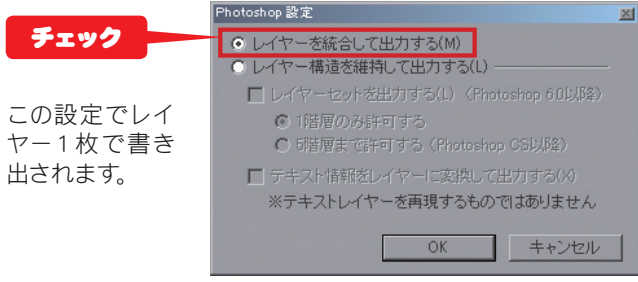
チェック

この設定でレイヤー１枚で書き出されます。

Photoshop 設定

レイヤーを統合して出力する(M)

レイヤー構造を維持して出力する(L)

レイヤーセットを出力する(L) (Photoshop 6.0以降)

1階層のみ許可する

5階層まで許可する (Photoshop CS以降)

テキスト情報をレイヤーに変換して出力する(X)

※テキストレイヤーを再現するものではありません

OK

キャンセル